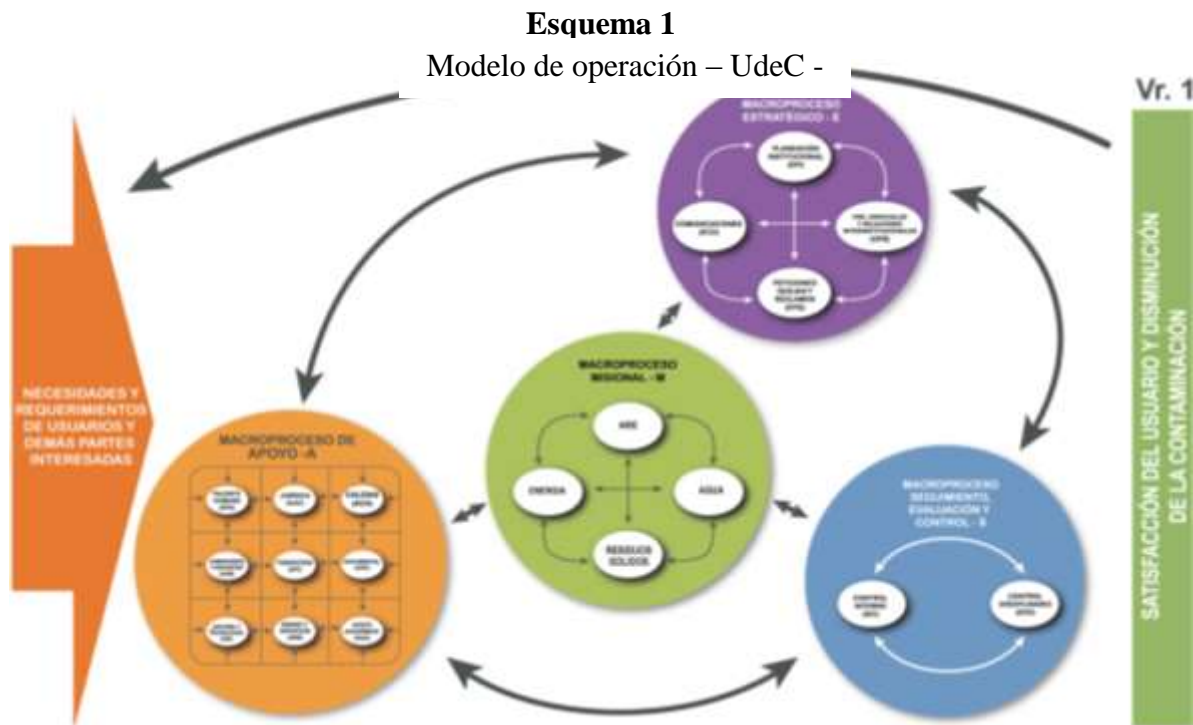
**Esquema 1**

Modelo de operación – UdeC -

Vr. 1

MACROPROCESO ESTRATÉGICO - E

PLANEACIÓN INSTITUCIONAL (EPI)

COMUNICACIONES (ECO)

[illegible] (EPE)

PETICIONES QUEJAS Y RECLAMOS (EPQ)

NECESIDADES Y REQUERIMIENTOS DE USUARIOS Y DEMÁS PARTES INTERESADAS

MACROPROCESO MISIONAL - M

AIRE

ENERGIA

AGUA

RESIDUOS SOLIDOS

MACROPROCESO DE APOYO -A

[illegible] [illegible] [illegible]

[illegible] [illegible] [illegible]

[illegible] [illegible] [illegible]

MACROPROCESO SEGUIMIENTO, EVALUACIÓN Y CONTROL - S

CONTROL INTERNO (SCI)

CONTROL DISCIPLINARIO (SCD)

SATISFACCIÓN DEL USUARIO Y DISMINUCIÓN DE LA CONTAMINACIÓN